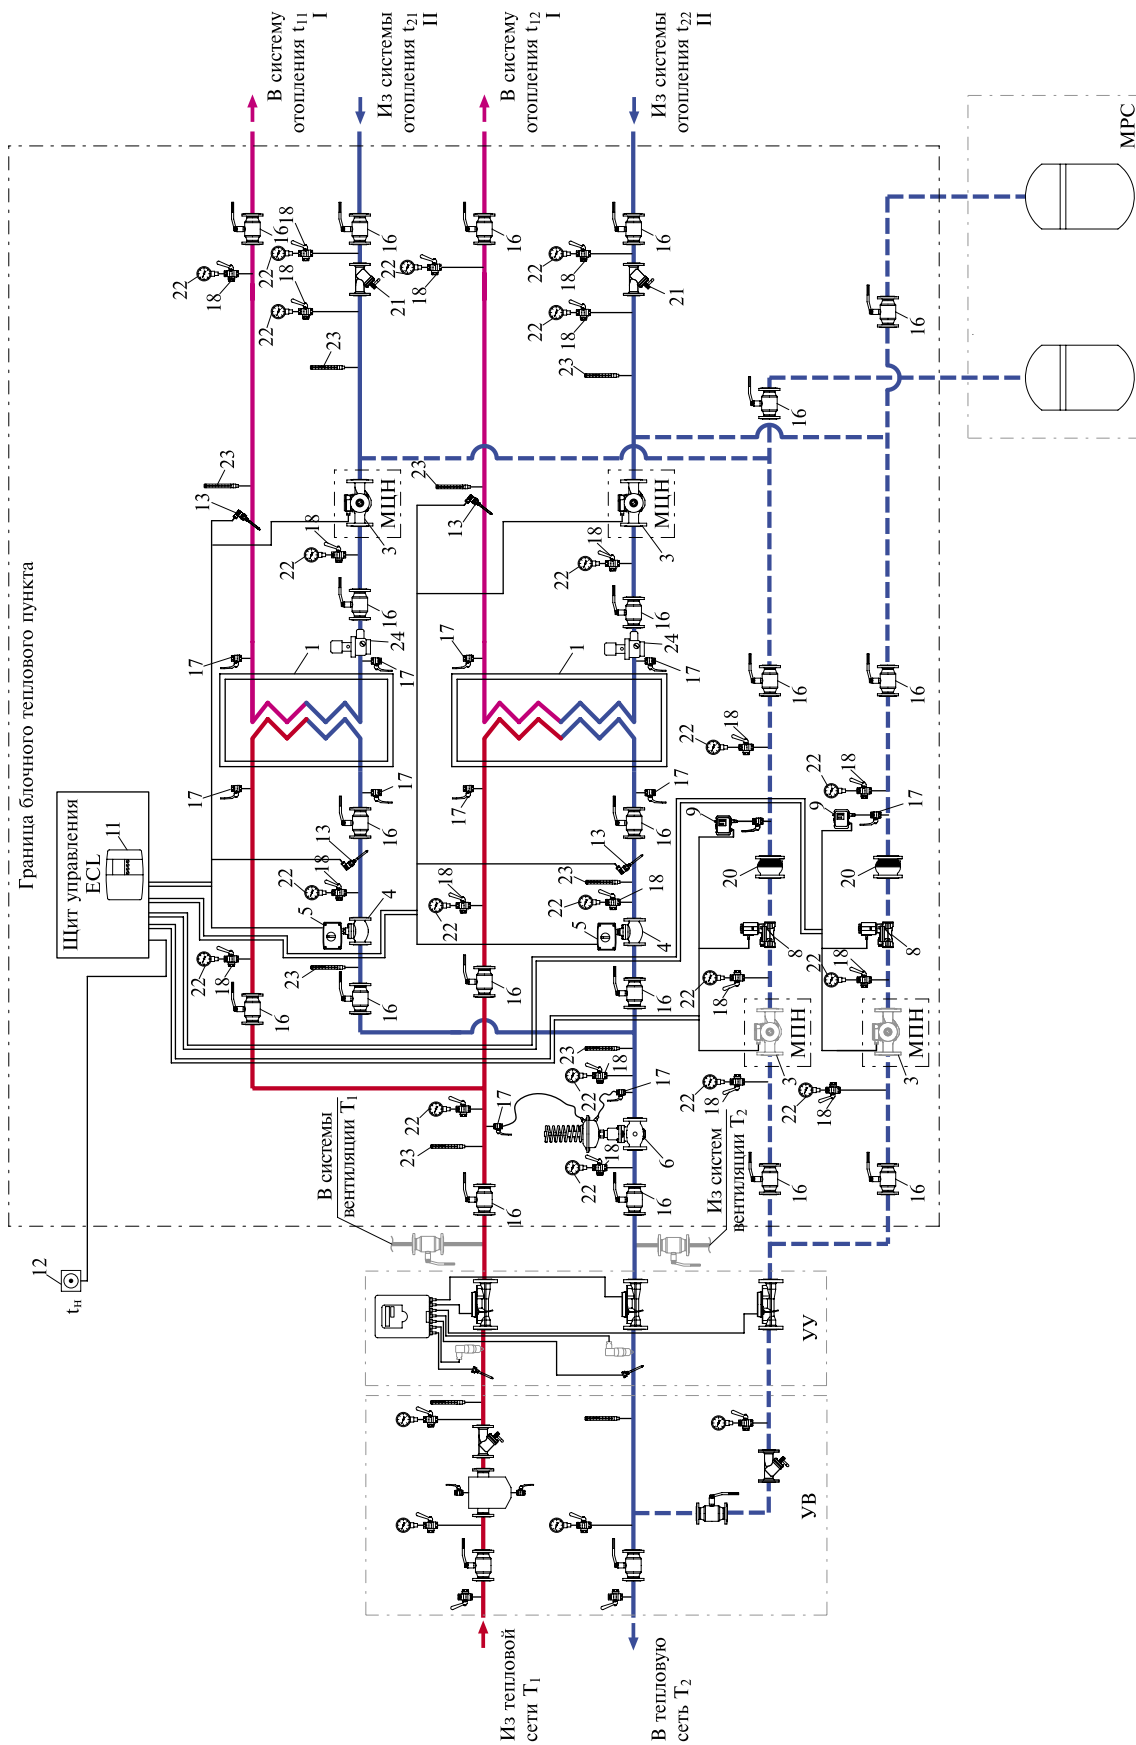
В систему отопления $t_{11}$ I

Из системы отопления $t_{21}$ II

В систему отопления $t_{12}$ I

Из системы отопления $t_{22}$ II

МРС

Граница блочного теплового пункта

Щит управления ECL

11

12

$t_н$

В системы вентиляции $T_1$

Из систем вентиляции $T_2$

Из тепловой сети $T_1$

В тепловую сеть $T_2$

УУ

УВ

МЦН

МЦН

МПН

МПН

1 1 3 3 3 3 4 4 5 5 6 8 8 9 9 13 13 13 13 16 16 16 16 16 16 16 16 16 16 16 16 16 16 16 16 16 16 16 16 16 16 17 17 17 17 17 17 17 17 17 17 17 18 18 18 18 18 18 18 18 18 18 18 18 18 18 18 18 18 18 20 20 21 21 22 22 22 22 22 22 22 22 22 22 22 22 22 22 22 22 22 22 22 22 23 23 23 23 23 23 23 23 23 24 24